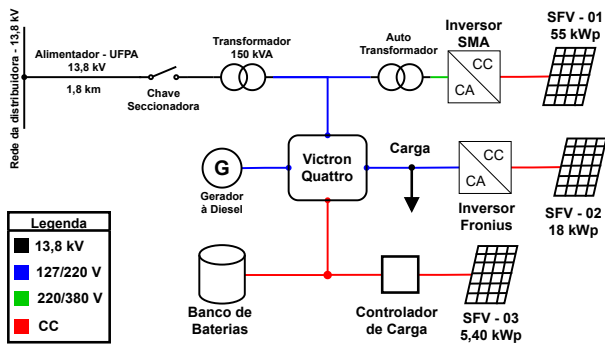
Rede da distribuidora - 13,8 kV

Alimentador - UFPA
13,8 kV

1,8 km

Chave Seccionadora

Transformador
150 kVA

Auto Transformador

Inversor SMA

CC

CA

SFV - 01
55 kWp

G

Gerador à Diesel

Victron Quattro

Carga

CC

CA

Inversor Fronius

SFV - 02
18 kWp

Legenda

13,8 kV

127/220 V

220/380 V

CC

Banco de Baterias

Controlador de Carga

SFV - 03
5,40 kWp